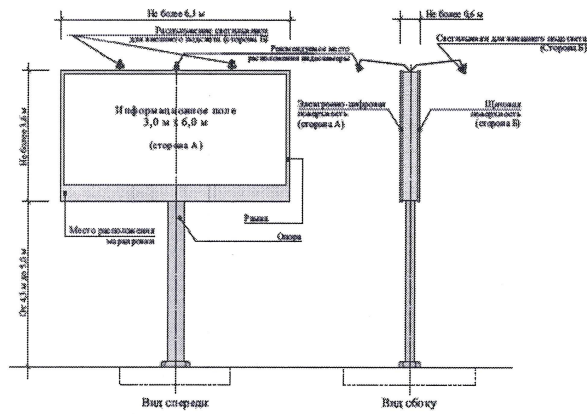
Не более 6,3 м

Не более 0,6 м

Расположение светильников для внешнего подсвета (сторона Б)

Рекомендуемое место расположения видеокамеры

Светильники для внешнего подсвета (Сторона Б)

Информационное поле 3,0 м x 6,0 м

(сторона А)

Не более 3,6 м

Электронно-цифровая поверхность (сторона А)

Щитовая поверхность (сторона Б)

Рамка

Место расположения маркировки

Опора

От 4,5 м до 5,0 м

Вид спереди

Вид сбоку